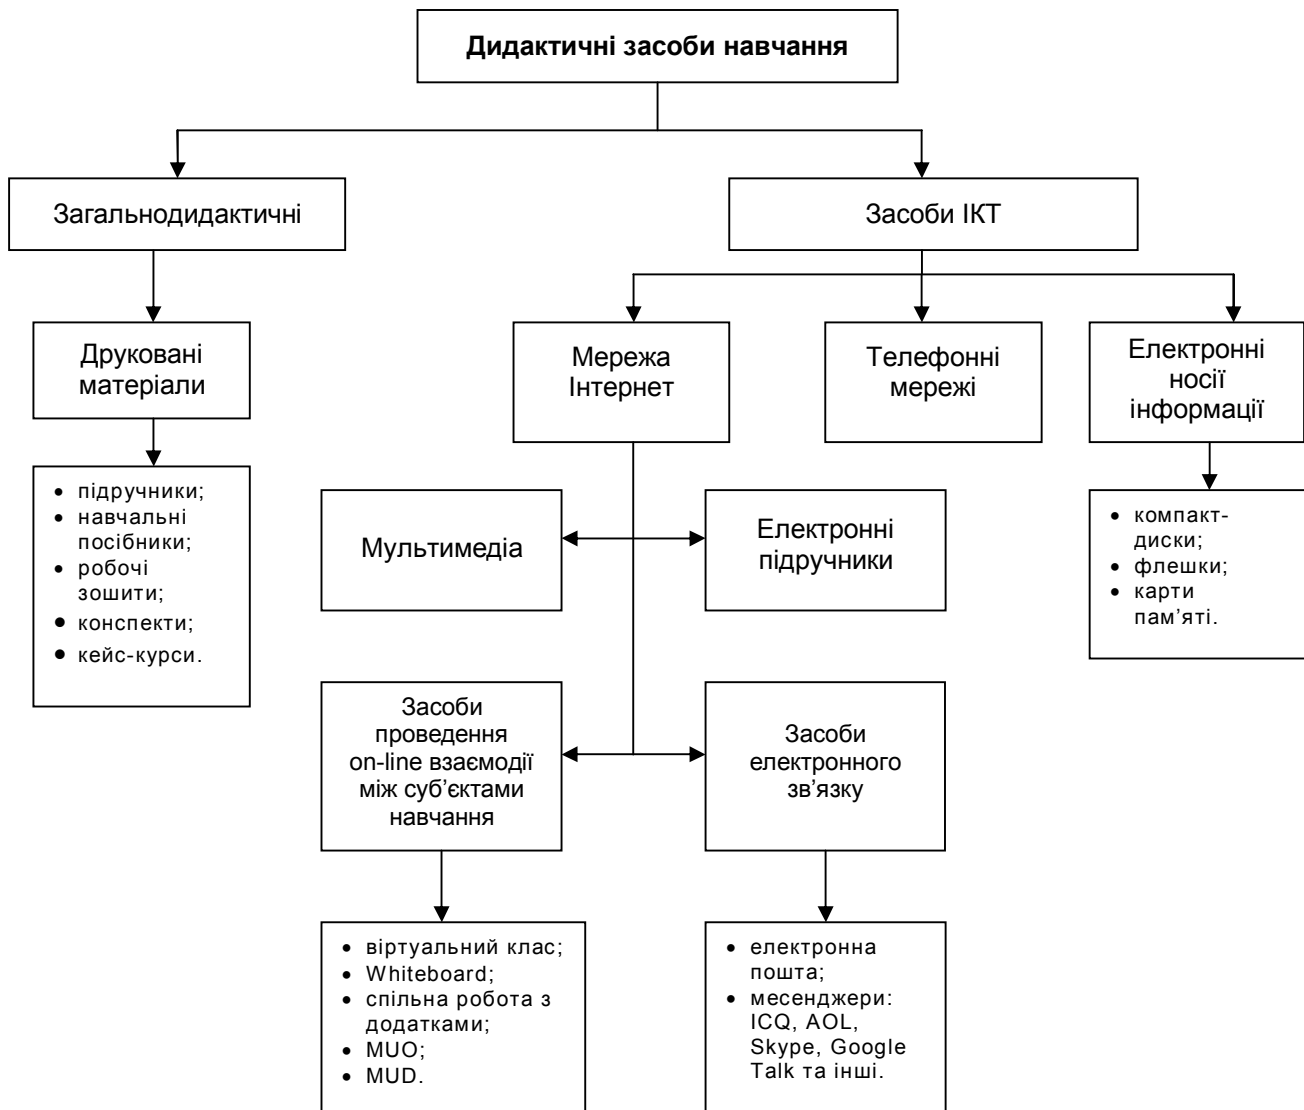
Дидактичні засоби навчання

Загальнодидактичні

Засоби ІКТ

Друковані матеріали

- підручники;
- навчальні посібники;
- робочі зошити;
- конспекти;
- кейс-курси.

Мережа Інтернет

Телефонні мережі

Електронні носії інформації

- компакт-диски;
- флешки;
- карти пам’яті.

Мультимедіа

Електронні підручники

Засоби проведення on-line взаємодії між суб’єктами навчання

Засоби електронного зв’язку

- віртуальний клас;
- Whiteboard;
- спільна робота з додатками;
- MUO;
- MUD.

- електронна пошта;
- месенджери: ICQ, AOL, Skype, Google Talk та інші.